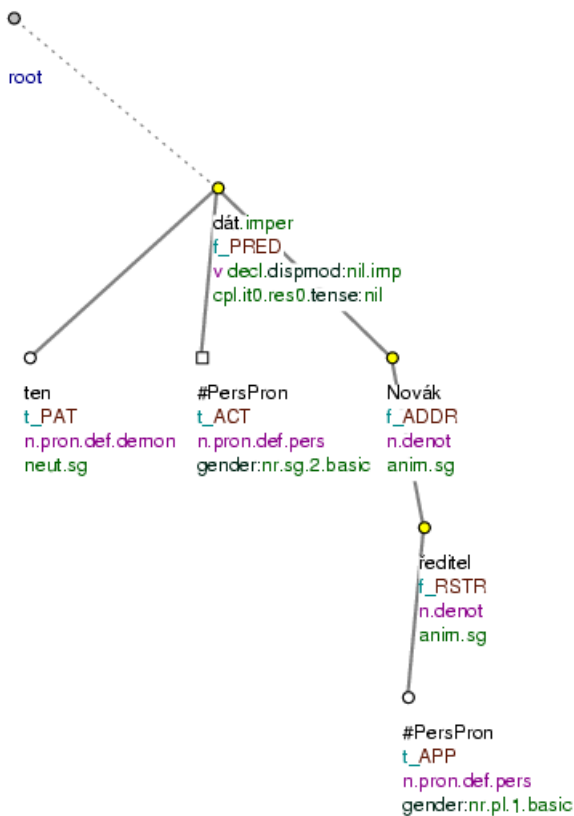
root

dát.imper
f_PRED
v decl.dispmod:nil.imp
cpl.it0.res0.tense:nil

ten
t_PAT
n.pron.def.demon
neut.sg

#PersPron
t_ACT
n.pron.def.pers
gender:nr.sg.2.basic

Novák
f_ADDR
n.denot
anim.sg

ředitel
f_RSTR
n.denot
anim.sg

#PersPron
t_APP
n.pron.def.pers
gender:nr.pl.1.basic